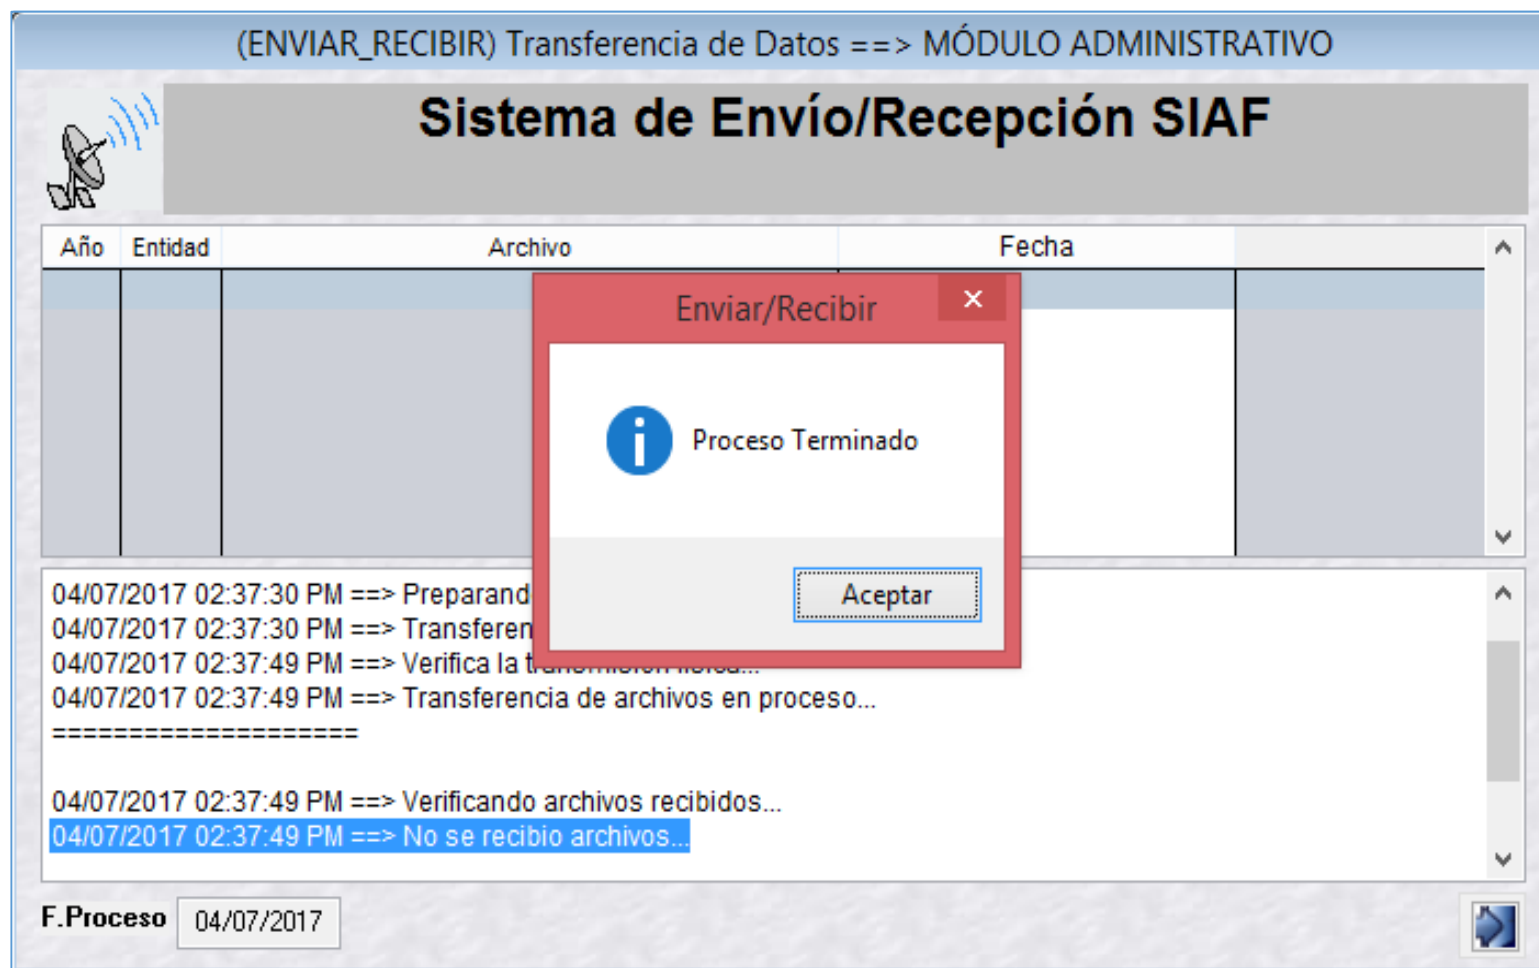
(ENVIAR_RECIBIR) Transferencia de Datos ==> MÓDULO ADMINISTRATIVO

Sistema de Envío/Recepción SIAF

| Año | Entidad | Archivo | Fecha |
|---|---|---|---|

Enviar/Recibir

Proceso Terminado

Aceptar

04/07/2017 02:37:30 PM ==> Preparand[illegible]
04/07/2017 02:37:30 PM ==> Transferen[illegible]
04/07/2017 02:37:49 PM ==> Verifica la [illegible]
04/07/2017 02:37:49 PM ==> Transferencia de archivos en proceso...
====================

04/07/2017 02:37:49 PM ==> Verificando archivos recibidos...
04/07/2017 02:37:49 PM ==> No se recibio archivos...

F.Proceso 04/07/2017